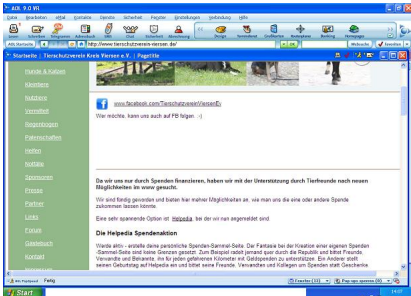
AOL 9.0 VR

Datei Bearbeiten Inhalt Kontakte Dienste Sicherheit Fenster Einstellungen Verbindung Hilfe

http://www.tierschutzverein-viersen.de/

Startseite | Tierschutzverein Kreis Viersen e.V. | PageVille

Hunde & Katzen
Kleintiere
Notfälle
Vermittelt
Regenbogen
Patenschaften
Helfen
Notfalls
Spenden
Presse
Partner
Links
Forum
Gästebuch
Kontakt

www.facebook.com/TierschutzvereinViersenEv

Wer möchte, kann uns auch auf FB folgen :-)

Da wir uns nur durch Spenden finanzieren, haben wir mit der Unterstützung durch Tierfreunde nach neuen Möglichkeiten im www gesucht.

Wir sind fündig geworden und bieten hier mehrer Möglichkeiten an, wie man uns die eine oder andere Spende zukommen lassen könnte.

Eine sehr spannende Option ist: Helpedia, bei der wir nun angemeldet sind.

Die Helpedia Spendenaktion

Werde aktiv - erstelle deine persönliche Spenden-Sammel-Seite. Der Fantasie bei der Kreation einer eigenen Spenden -Sammel-Seite sind keine Grenzen gesetzt. Zum Beispiel radelt jemand quer durch die Republik und bittet Freunde, Verwandte und Bekannte, ihn für jeden gefahrenen Kilometer mit Geldspenden zu unterstützen. Ein Anderer stellt seinen Geburtstag auf Helpedia ein und bittet seine Freunde, Verwandten und Kollegen um Spenden statt Geschenke.

Fertig

Start